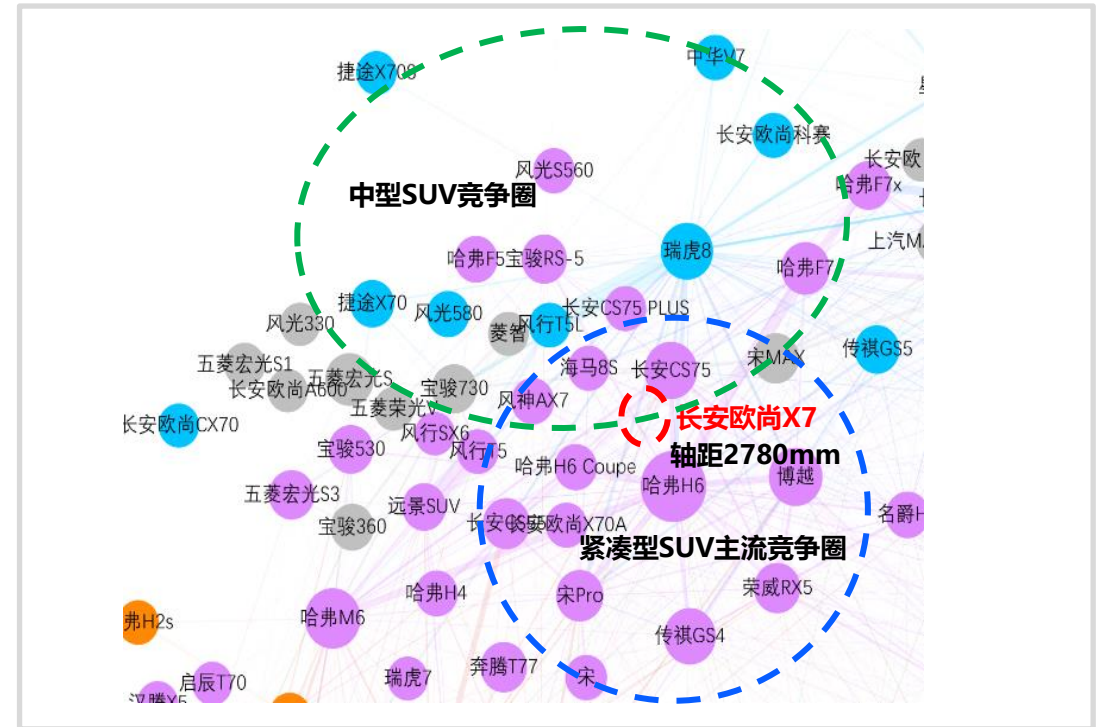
捷途X70S
中华V7
长安欧尚科赛
风光S560
长安欧
哈弗F7x
中型SUV竞争圈
瑞虎8
上汽M
哈弗F5
宝骏RS-5
哈弗F7
捷途X70
风光580
风行T5L
长安CS75 PLUS
风光330
菱智
传祺GS5
五菱宏光S1
海马8S
长安CS75
宋MAX
长安欧尚A600
五菱宏光S
宝骏730
五菱荣光V
风神AX7
长安欧尚X7
长安欧尚CX70
风行SX6
宝骏530
风行T5
哈弗H6 Coupe
轴距2780mm
博越
哈弗H6
五菱宏光S3
远景SUV
名爵
宝骏360
长安CS55
长安欧尚X70A
紧凑型SUV主流竞争圈
哈弗H4
荣威RX5
弗H2s
哈弗M6
宋Pro
传祺GS4
启辰T70
瑞虎7
奔腾T77
宋
汉腾X5